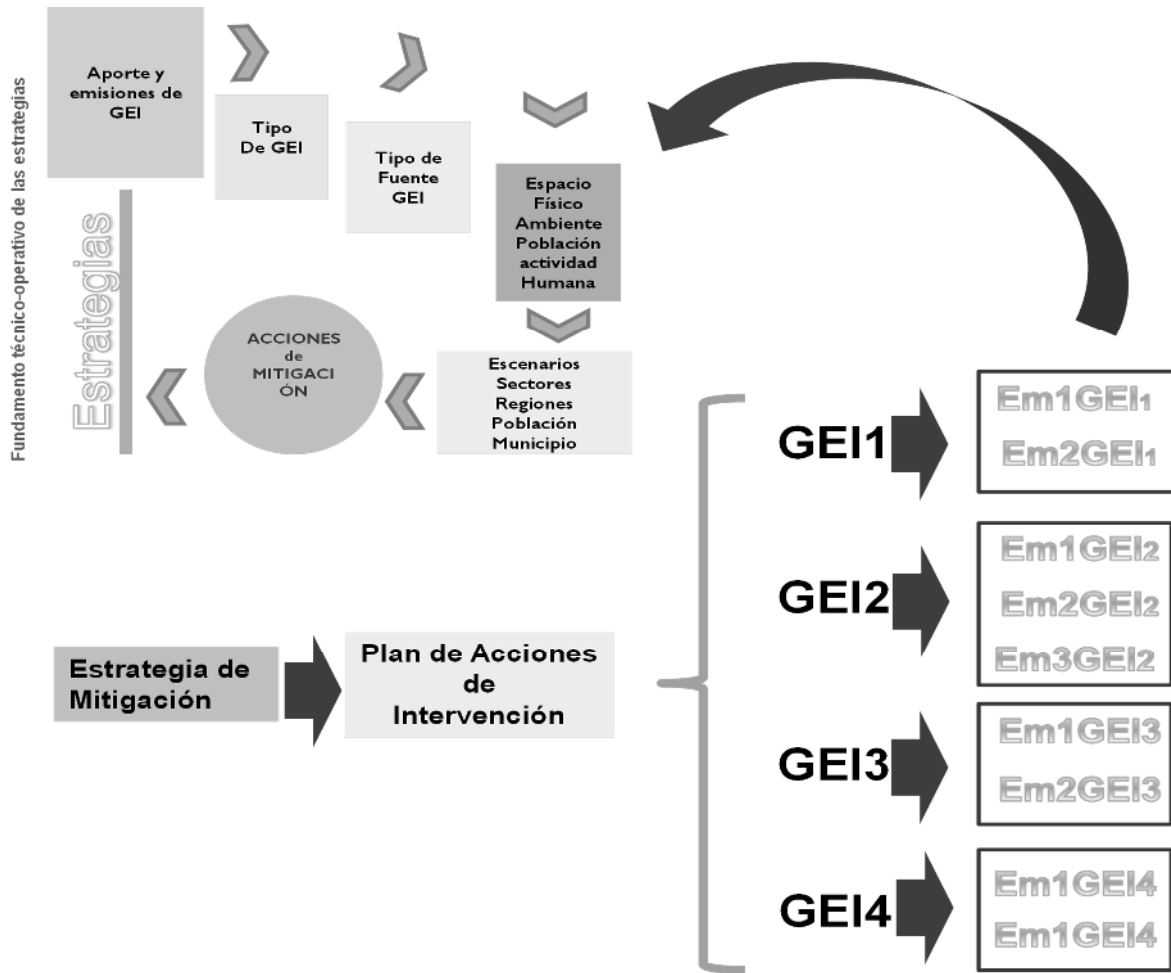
Fundamento técnico-operativo de las estrategias

Aporte y emisiones de GEI

Tipo De GEI

Tipo de Fuente GEI

Espacio Físico Ambiente Población actividad Humana

Estrategias

ACCIONES de MITIGACIÓN

Escenarios Sectores Regiones Población Municipio

GEI1

Em1GEI1
Em2GEI1

GEI2

Em1GEI2
Em2GEI2
Em3GEI2

Estrategia de Mitigación

Plan de Acciones de Intervención

GEI3

Em1GEI3
Em2GEI3

GEI4

Em1GEI4
Em1GEI4